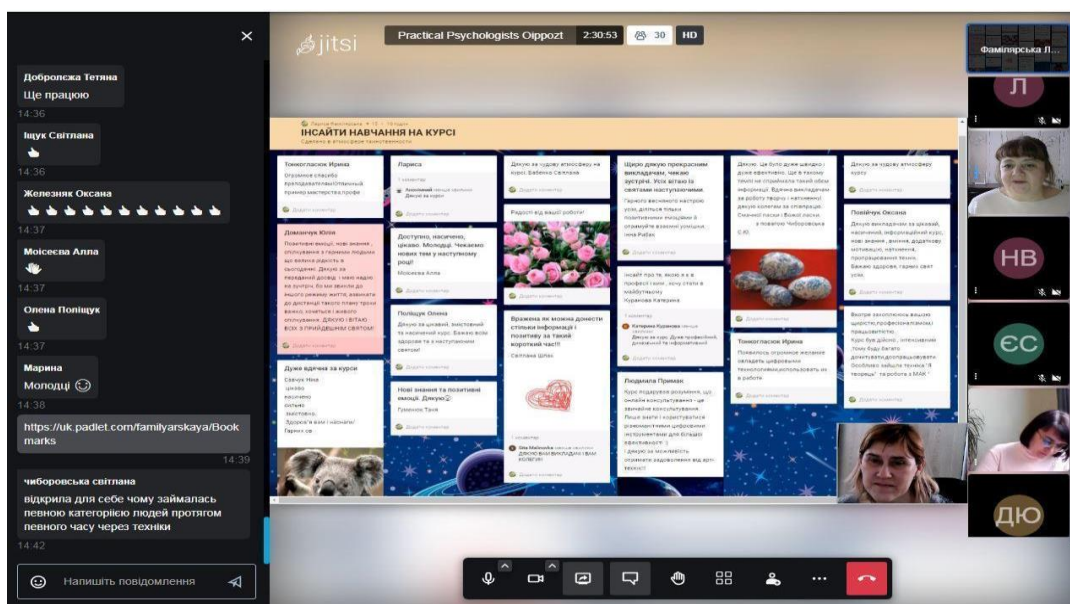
Добролєжа Тетяна
Ще працюю
14:36

Іщук Світлана
👍
14:36

Железняк Оксана
👍👍👍👍👍👍👍👍👍👍
14:37

Моісеєва Алла
👋
14:37

Олена Поліщук
👍
14:37

Марина
Молодці 😊
14:38

https://uk.padlet.com/familyarskaya/Bookmarks
14:39

чиборовська світлана
відкрила для себе чому займалась певною категорією людей протягом певного часу через техніки
14:42

Напишіть повідомлення

jitsi

Practical Psychologists Oippozt 2:30:53 30 HD

Фамілярська Л...

Л

НВ

ЄС

ДЮ

ІНСАЙТИ НАВЧАННЯ НА КУРСІ

Створено в атмосфері позитивності

Тонкогласюк Ирина
Огромное спасибо преподавателям Отличный пример мастерства профи

Лариса

Дякую за чудову атмосферу на курсі. Бабенко Світлана

Щиро дякую прекрасним викладачам, чекаю зустрічі. Усіх вітаю із святами наступаючими.

Дякую. Це було дуже швидко і дуже ефективно.

Дякую за чудову атмосферу курсу

Доманчук Юлія

Доступно, насичено, цікаво. Молодці. Чекаємо нових тем у наступному році!
Моісеєва Алла

Радості від вашої роботи!

Повійчук Оксана

Поліщук Олена
Дякую за цікавий, змістовний та насичений курс. Бажаю всім здоров'я та з наступаючими святами!

Вражена як можна донести стільки інформації і позитиву за такий короткий час!!!
Світлана Шлях

Інсайт про те, якою я є в професії

Тонкогласюк Ирина

Дуже вдячна за курси
Гуменюк Таня

Нові знання та позитивні емоції. Дякую😊

Людмила Примак